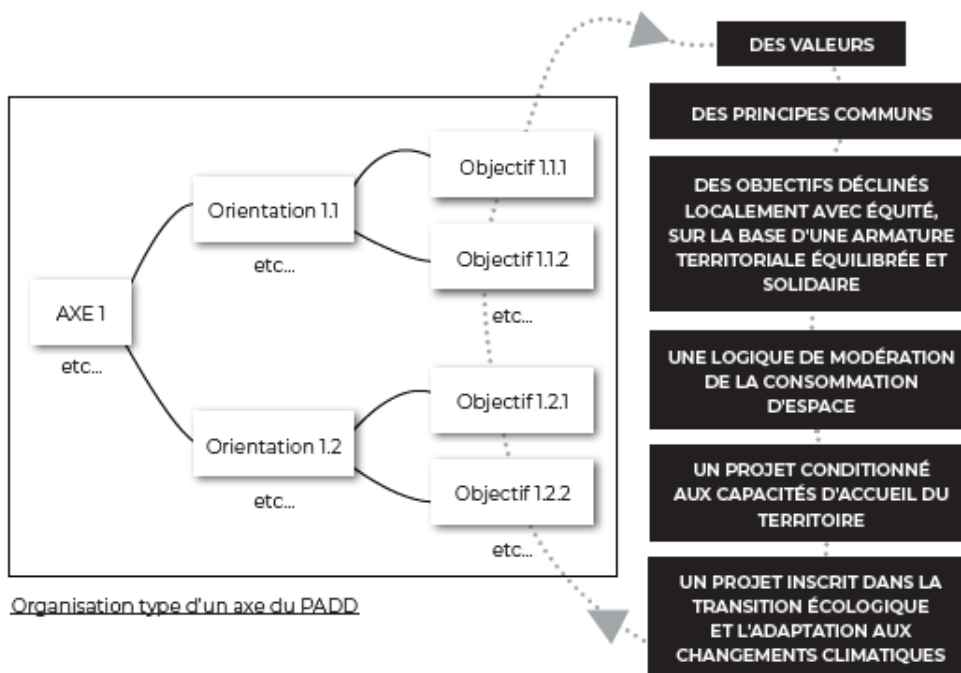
AXE 1

etc...

Orientation 1.1

etc...

Objectif 1.1.1

Objectif 1.1.2

etc...

Orientation 1.2

etc...

Objectif 1.2.1

Objectif 1.2.2

etc...

Organisation type d'un axe du PADD

DES VALEURS

DES PRINCIPES COMMUNS

DES OBJECTIFS DÉCLINÉS LOCALEMENT AVEC ÉQUITÉ, SUR LA BASE D'UNE ARMATURE TERRITORIALE ÉQUILIBRÉE ET SOLIDAIRE

UNE LOGIQUE DE MODÉRATION DE LA CONSOMMATION D'ESPACE

UN PROJET CONDITIONNÉ AUX CAPACITÉS D'ACCUEIL DU TERRITOIRE

UN PROJET INSCRIT DANS LA TRANSITION ÉCOLOGIQUE ET L'ADAPTATION AUX CHANGEMENTS CLIMATIQUES